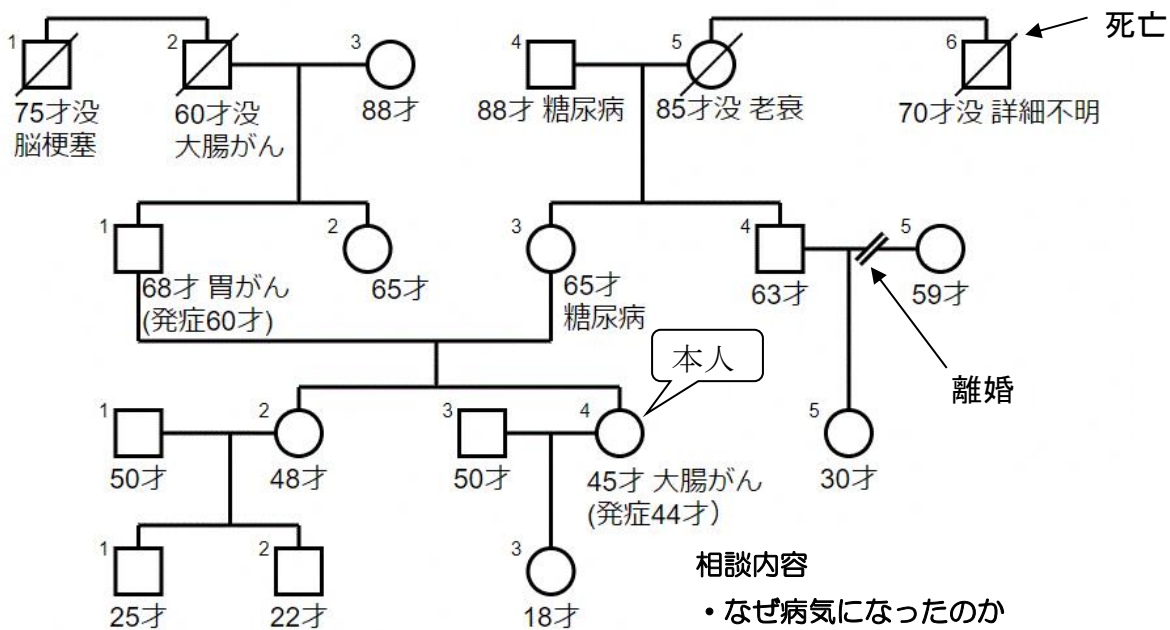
死亡

1
75才没
脳梗塞

2
60才没
大腸がん

3
88才

4
88才 糖尿病

5
85才没 老衰

6
70才没 詳細不明

1
68才 胃がん
(発症60才)

2
65才

3
65才
糖尿病

4
63才

5
59才

離婚

本人

1
50才

2
48才

3
50才

4
45才 大腸がん
(発症44才)

5
30才

1
25才

2
22才

3
18才

相談内容
・なぜ病気になったのか